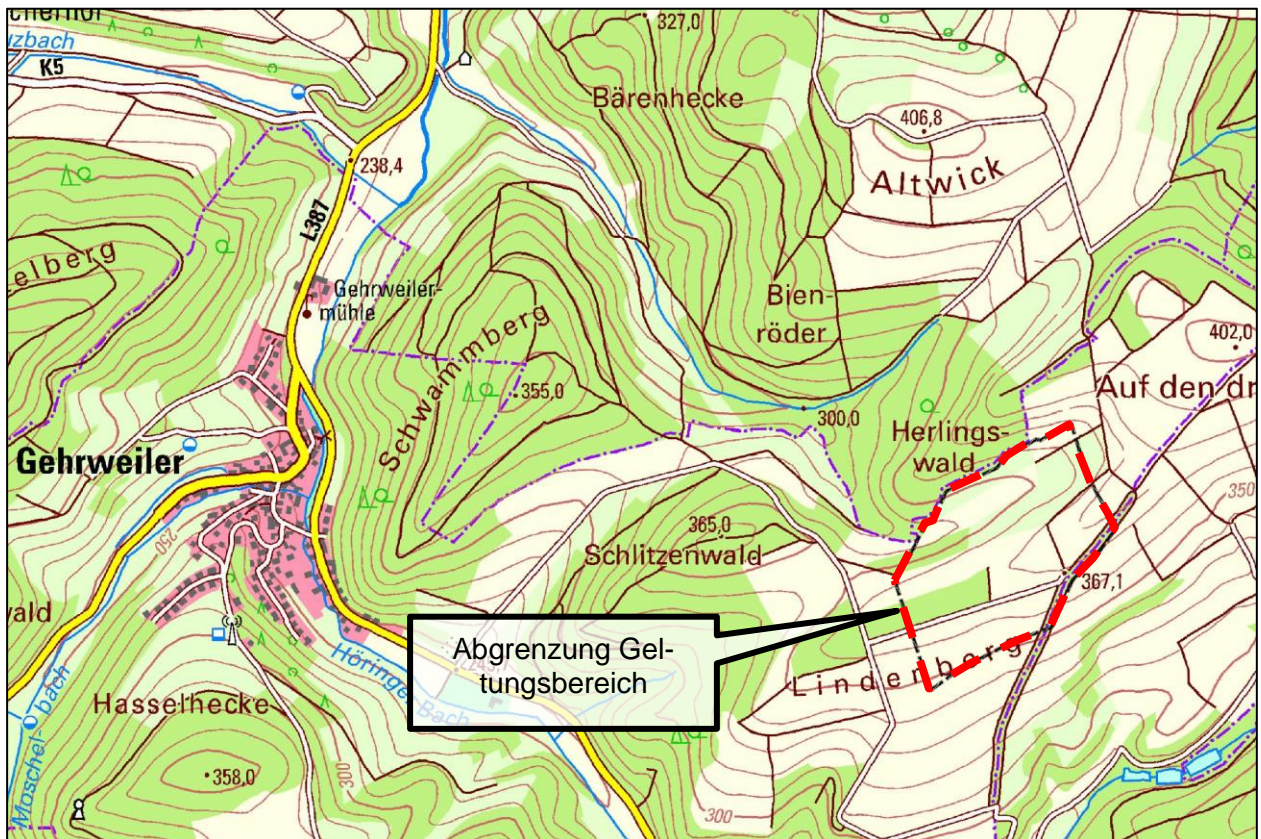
cherhof
zbach
K5
327,0
Bärenhecke
406,8
Altwick
238,4
L387
elberg
Gehrweiler-
mühle
Schwammberg
Bien-
röder
402,0
Auf den dr
355,0
300,0
Herlings-
wald
Gehrweiler
250
365,0
Schlitzenwald
350
367,1
wald
Abgrenzung Geltungsbereich
Lindenberg
Höringer Bach
245
Hasselhecke
Moschel-
bach
358,0
300
300